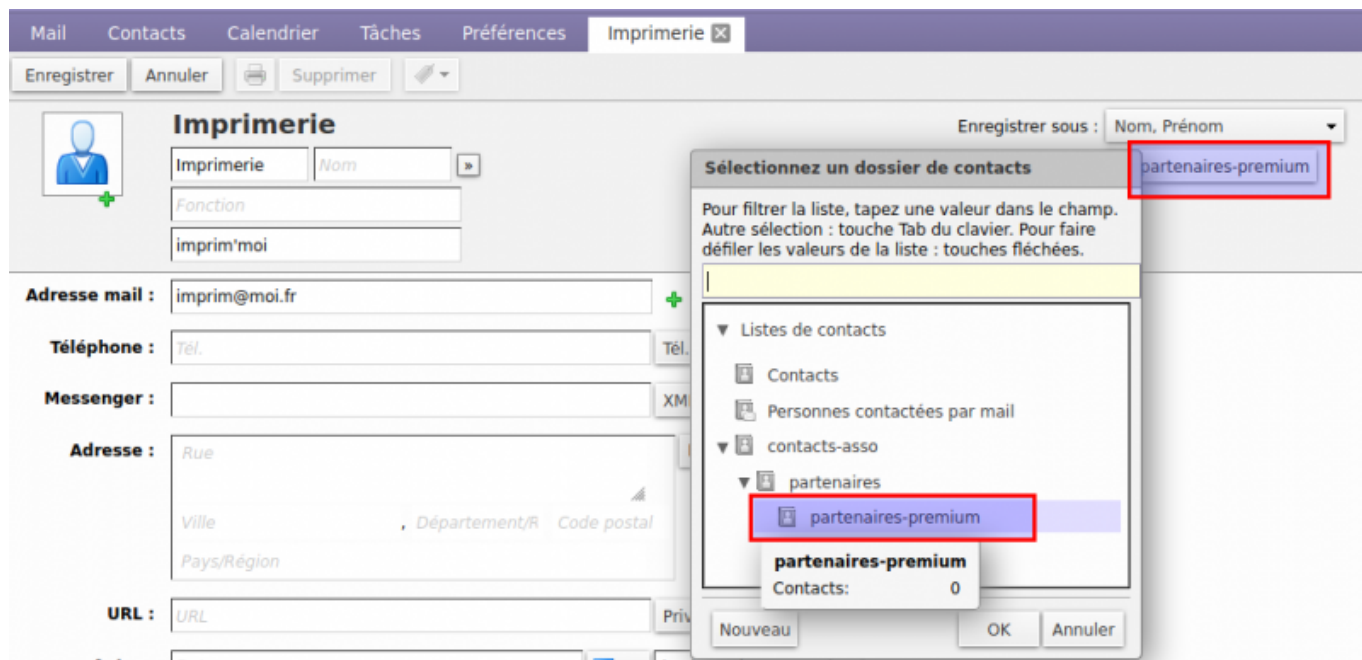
Mail Contacts Calendrier Tâches Préférences Imprimerie

Enregistrer Annuler Supprimer

Imprimerie

Imprimerie Nom »

Fonction

imprim'moi

Enregistrer sous : Nom, Prénom

partenaires-premium

Sélectionnez un dossier de contacts

Pour filtrer la liste, tapez une valeur dans le champ. Autre sélection : touche Tab du clavier. Pour faire défiler les valeurs de la liste : touches fléchées.

▼ Listes de contacts

Contacts

Personnes contactées par mail

▼ contacts-asso

▼ partenaires

partenaires-premium

partenaires-premium
Contacts: 0

Nouveau OK Annuler

Adresse mail : imprim@moi.fr

Téléphone : Tél. Tél.

Messenger : XM

Adresse : Rue

Ville , Département/R Code postal

Pays/Région

URL : URL Priv